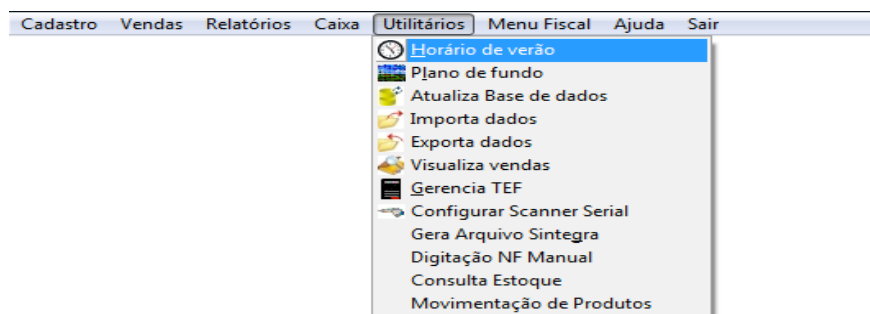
Cadastro Vendas Relatórios Caixa Utilitários Menu Fiscal Ajuda Sair

Horário de verão
Plano de fundo
Atualiza Base de dados
Importa dados
Exporta dados
Visualiza vendas
Gerencia TEF
Configurar Scanner Serial
Gera Arquivo Sintegra
Digitação NF Manual
Consulta Estoque
Movimentação de Produtos